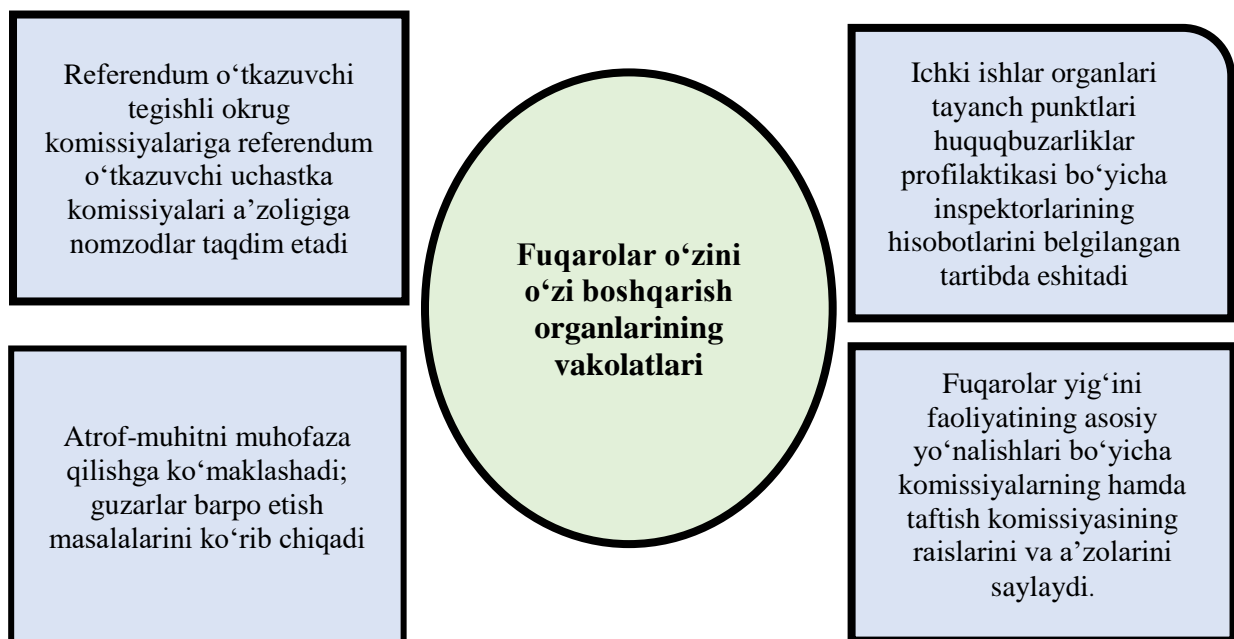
Referendum o‘tkazuvchi tegishli okrug komissiyalariga referendum o‘tkazuvchi uchastka komissiyalari a’zoligiga nomzodlar taqdim etadi

Fuqarolar o‘zini o‘zi boshqarish organlarining vakolatlari

Ichki ishlar organlari tayanch punktlari huquqbuzarliklar profilaktikasi bo‘yicha inspektorlarining hisobotlarini belgilangan tartibda eshitadi

Atrof-muhitni muhofaza qilishga ko‘maklashadi; guzarlar barpo etish masalalarini ko‘rib chiqadi

Fuqarolar yig‘ini faoliyatining asosiy yo‘nalishlari bo‘yicha komissiyalarning hamda taftish komissiyasining raislarini va a’zolarini saylaydi.